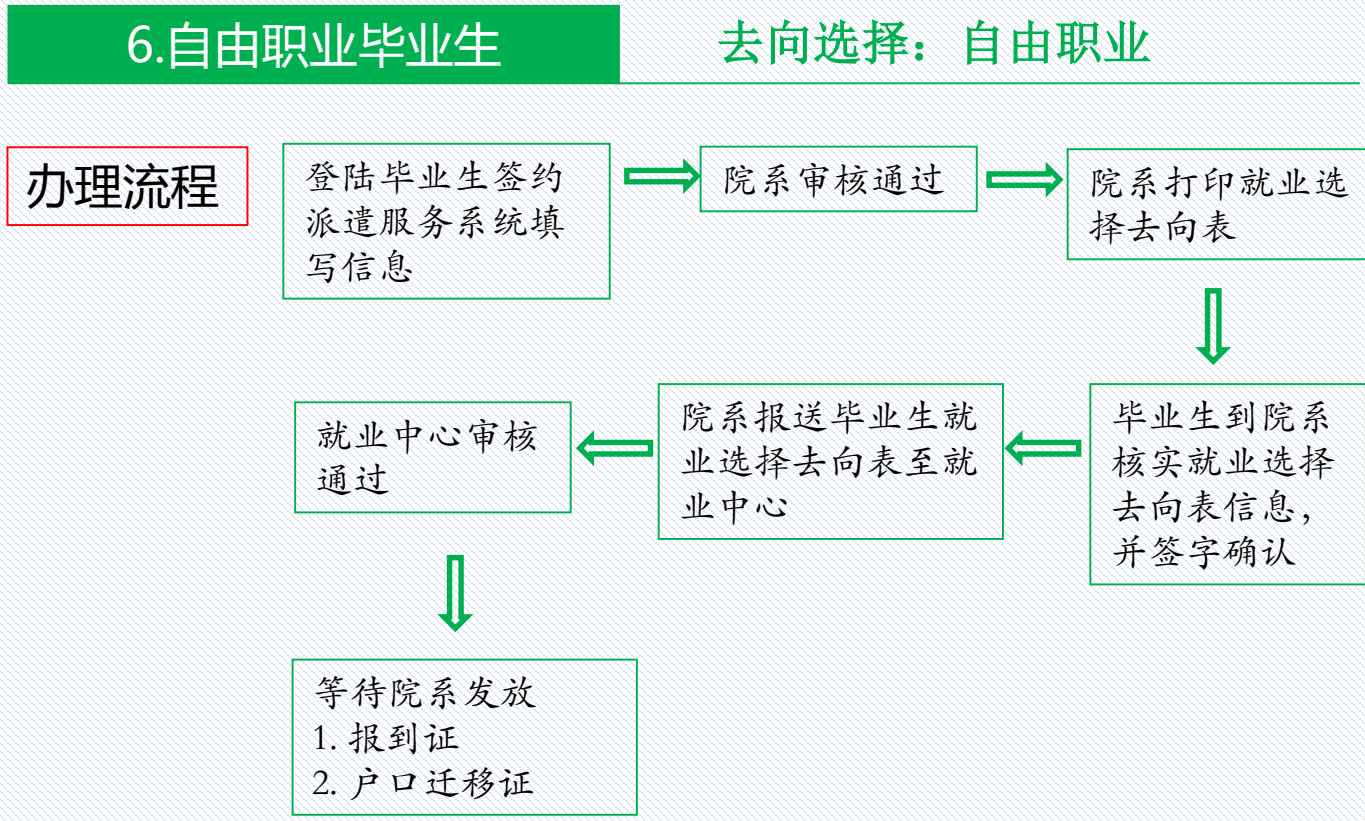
6.自由职业毕业生

去向选择：自由职业

办理流程

登陆毕业生签约派遣服务系统填写信息

院系审核通过

院系打印就业选择去向表

毕业生到院系核实就业选择去向表信息，并签字确认

院系报送毕业生就业选择去向表至就业中心

就业中心审核通过

等待院系发放
1. 报到证
2. 户口迁移证